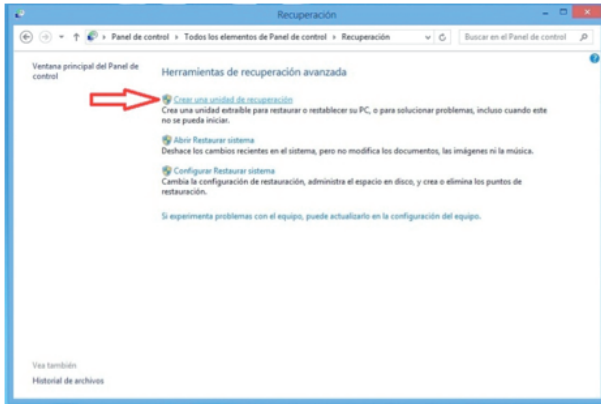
Recuperación

Panel de control › Todos los elementos de Panel de control › Recuperación

Buscar en el Panel de control

Ventana principal del Panel de control

Herramientas de recuperación avanzada

Crear una unidad de recuperación
Crea una unidad extraíble para restaurar o restablecer su PC, o para solucionar problemas, incluso cuando este no se pueda iniciar.

Abrir Restaurar sistema
Deshace los cambios recientes en el sistema, pero no modifica los documentos, las imágenes ni la música.

Configurar Restaurar sistema
Cambia la configuración de restauración, administra el espacio en disco, y crea o elimina los puntos de restauración.

Si experimenta problemas con el equipo, puede actualizarlo en la configuración del equipo.

Vea también
Historial de archivos